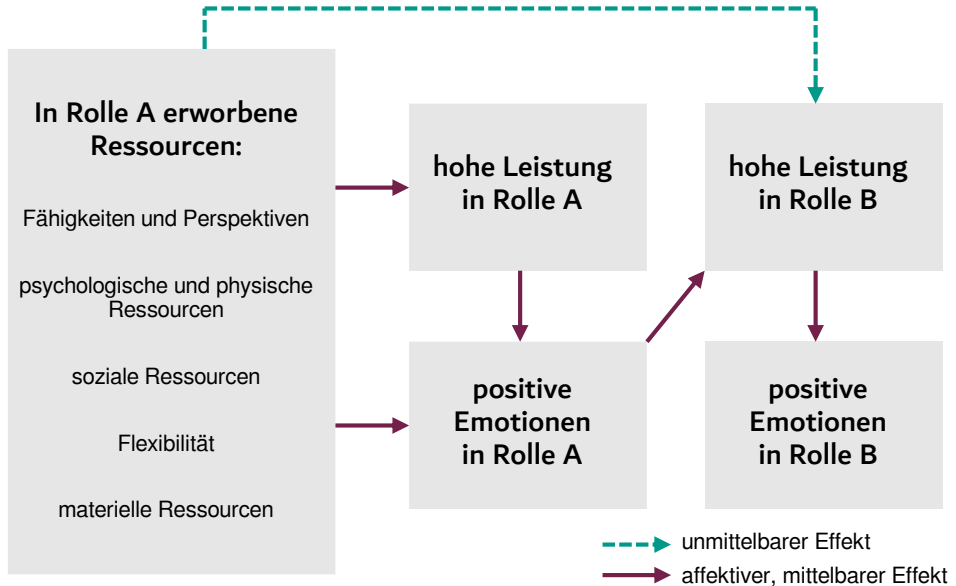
In Rolle A erworbene Ressourcen:

Fähigkeiten und Perspektiven

psychologische und physische Ressourcen

soziale Ressourcen

Flexibilität

materielle Ressourcen

hohe Leistung in Rolle A

hohe Leistung in Rolle B

positive Emotionen in Rolle A

positive Emotionen in Rolle B

unmittelbarer Effekt

affektiver, mittelbarer Effekt